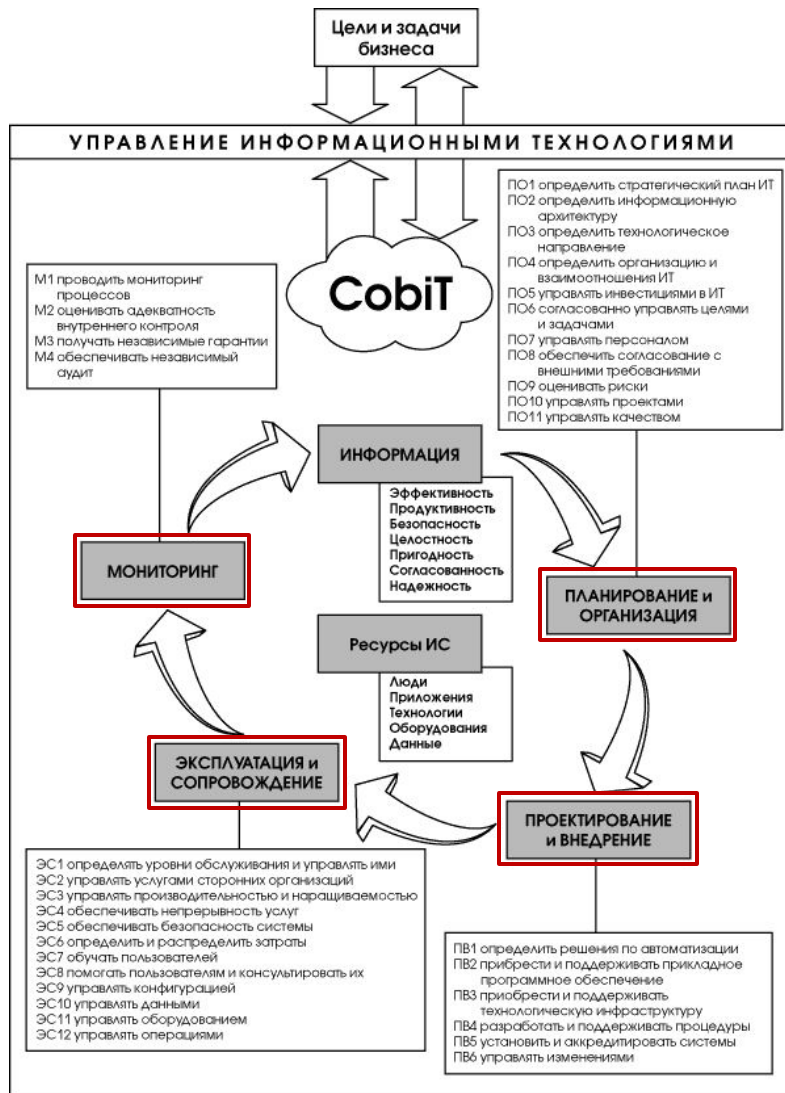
Цели и задачи бизнеса

УПРАВЛЕНИЕ ИНФОРМАЦИОННЫМИ ТЕХНОЛОГИЯМИ

CobiT

ПО1 определить стратегический план ИТ
ПО2 определить информационную архитектуру
ПО3 определить технологическое направление
ПО4 определить организацию и взаимоотношения ИТ
ПО5 управлять инвестициями в ИТ
ПО6 согласованно управлять целями и задачами
ПО7 управлять персоналом
ПО8 обеспечить согласование с внешними требованиями
ПО9 оценивать риски
ПО10 управлять проектами
ПО11 управлять качеством

М1 проводить мониторинг процессов
М2 оценивать адекватность внутреннего контроля
М3 получать независимые гарантии
М4 обеспечивать независимый аудит

ИНФОРМАЦИЯ

Эффективность
Продуктивность
Безопасность
Целостность
Пригодность
Согласованность
Надежность

МОНИТОРИНГ

ПЛАНИРОВАНИЕ и ОРГАНИЗАЦИЯ

Ресурсы ИС

Люди
Приложения
Технологии
Оборудования
Данные

ЭКСПЛУАТАЦИЯ и СОПРОВОЖДЕНИЕ

ПРОЕКТИРОВАНИЕ и ВНЕДРЕНИЕ

ЭС1 определять уровни обслуживания и управлять ими
ЭС2 управлять услугами сторонних организаций
ЭС3 управлять производительностью и наращиваемостью
ЭС4 обеспечивать непрерывность услуг
ЭС5 обеспечивать безопасность системы
ЭС6 определить и распределить затраты
ЭС7 обучать пользователей
ЭС8 помогать пользователям и консультировать их
ЭС9 управлять конфигурацией
ЭС10 управлять данными
ЭС11 управлять оборудованием
ЭС12 управлять операциями

ПВ1 определить решения по автоматизации
ПВ2 прибрести и поддерживать прикладное программное обеспечение
ПВ3 приобрести и поддерживать технологическую инфраструктуру
ПВ4 разработать и поддерживать процедуры
ПВ5 установить и аккредитировать системы
ПВ6 управлять изменениями